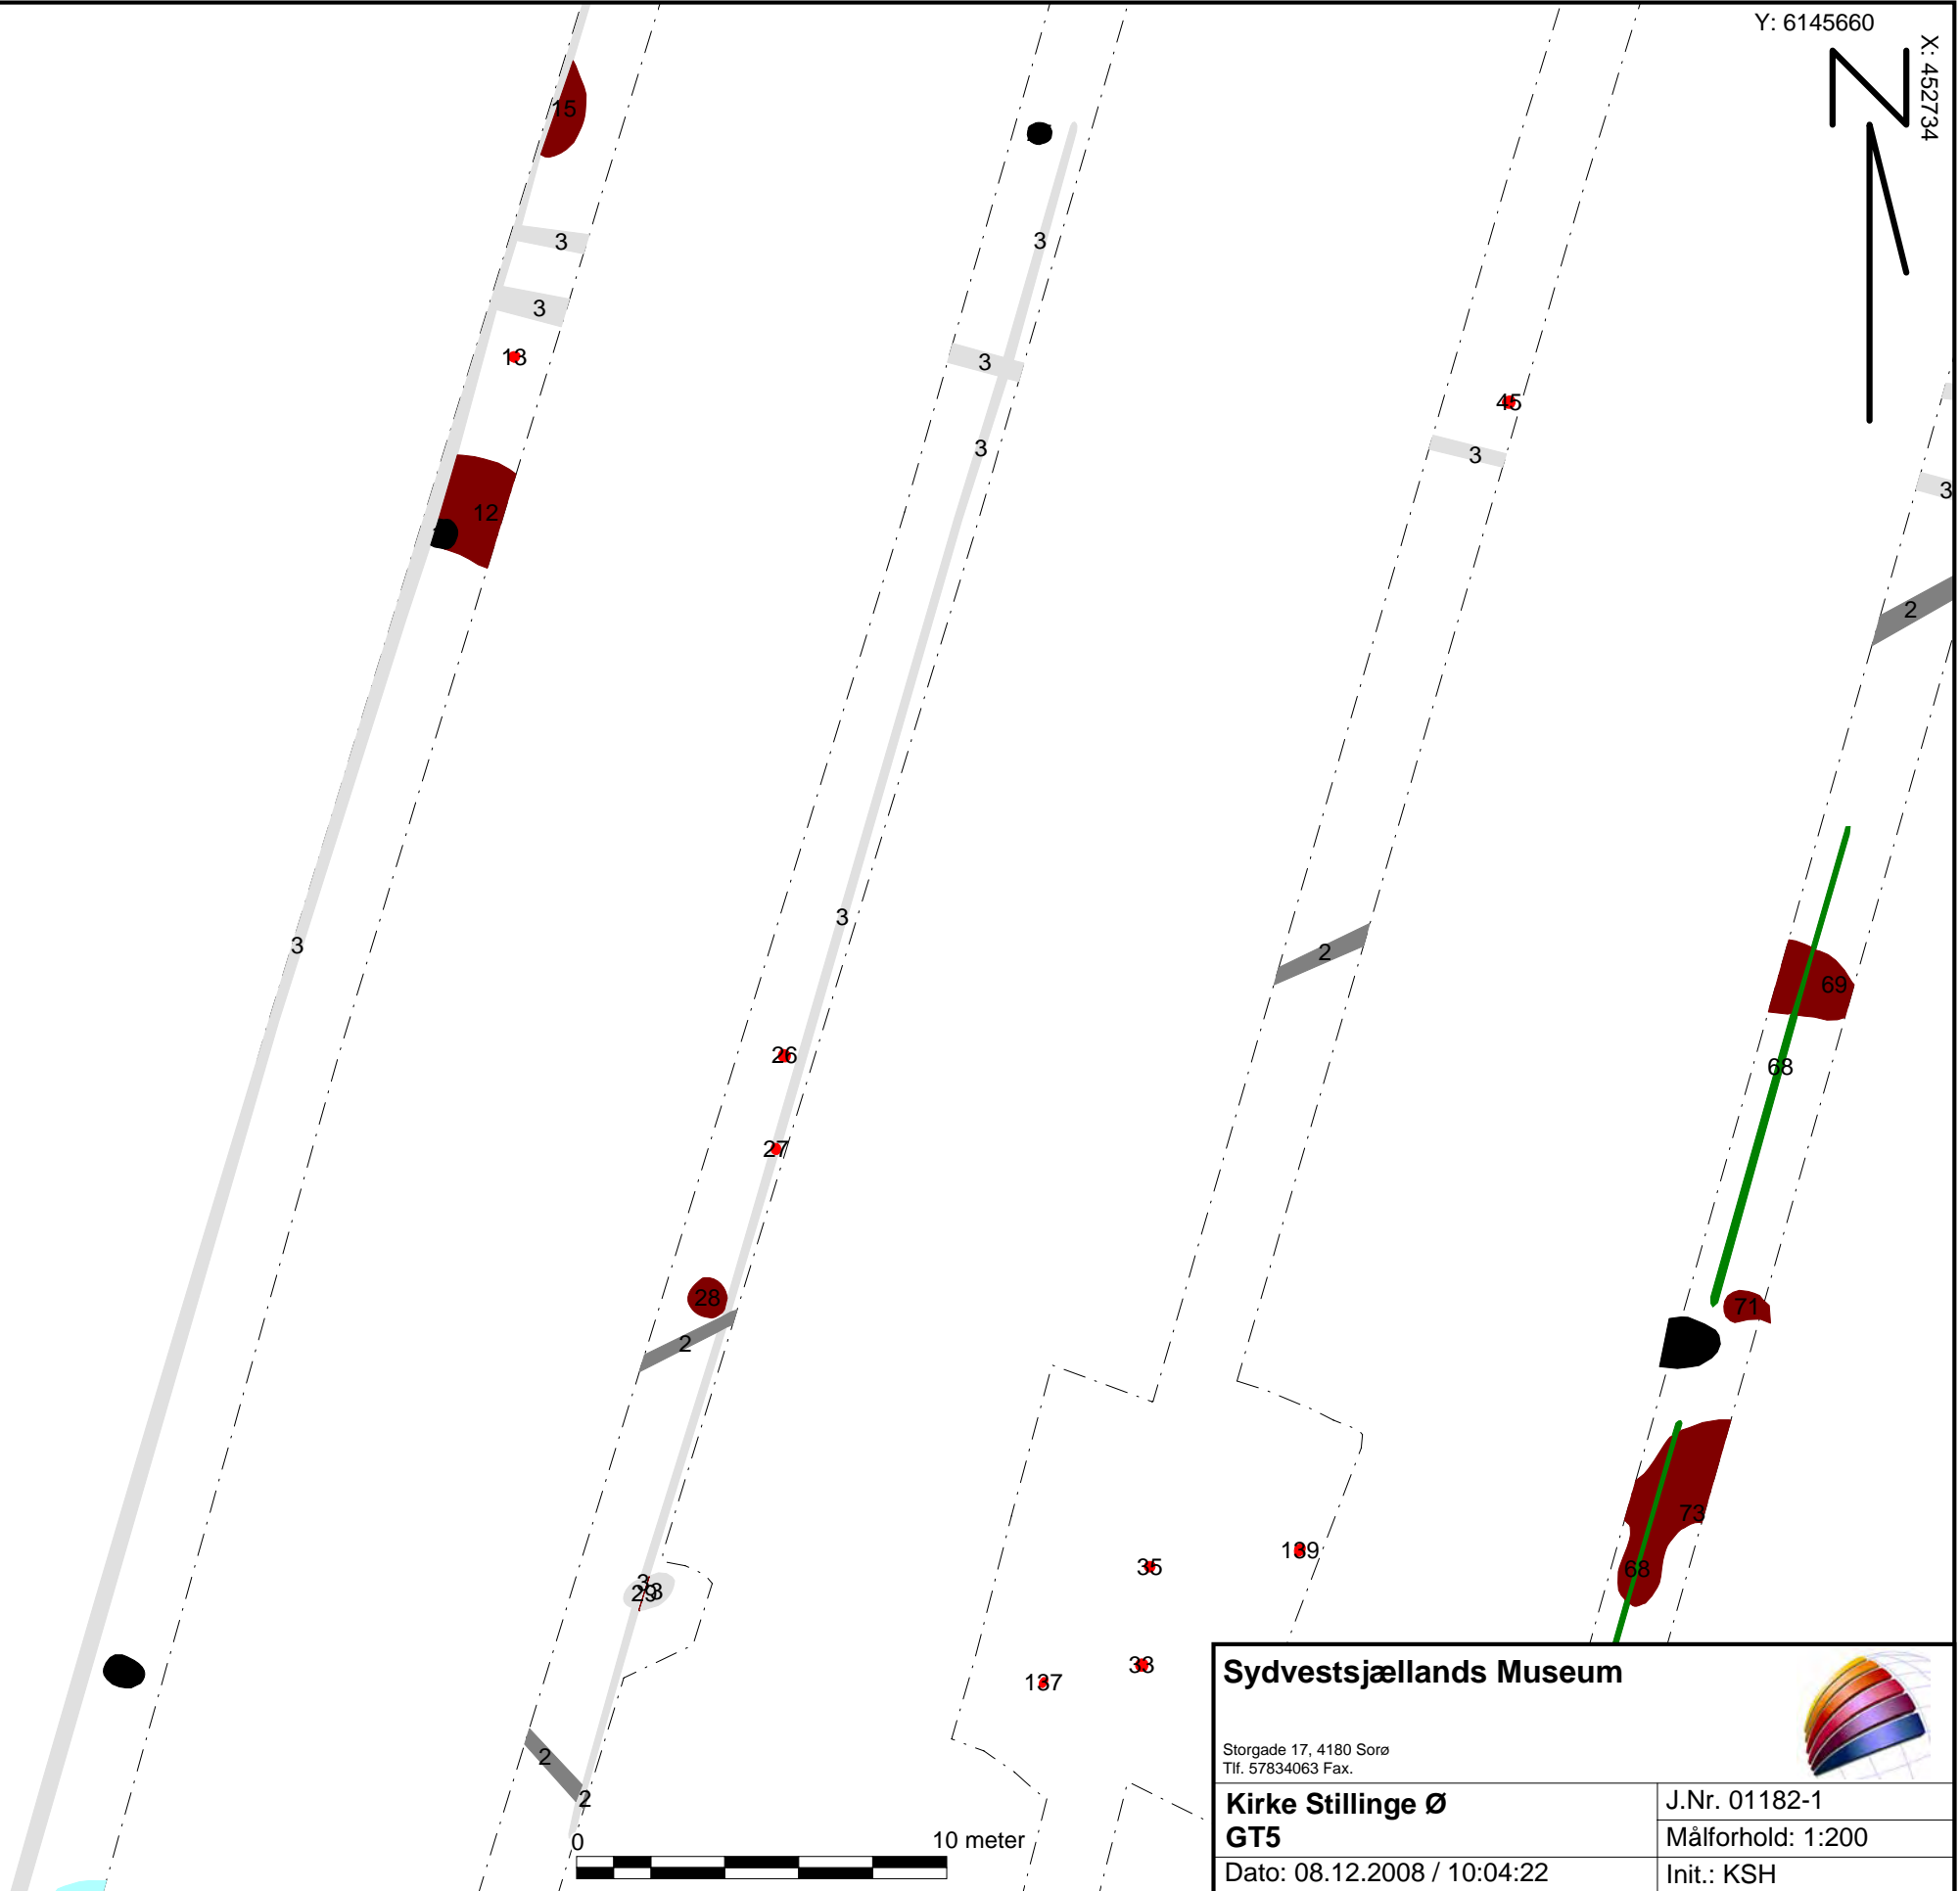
Y: 6145660
X: 452734

15
3
3
13
12
3
3
3
3
3
3
45
3
3
2
2
69
68
26
27
28
2
71
73
68
3
29
139
35
137
38
2
2
0
10 meter

Sydvestsjællands Museum
Storgade 17, 4180 Sorø
Tlf. 57834063 Fax.

| Kirke Stillinge Ø GT5 | J.Nr. 01182-1 |
|---|---|
| | Målforhold: 1:200 |
| Dato: 08.12.2008 / 10:04:22 | Init.: KSH |